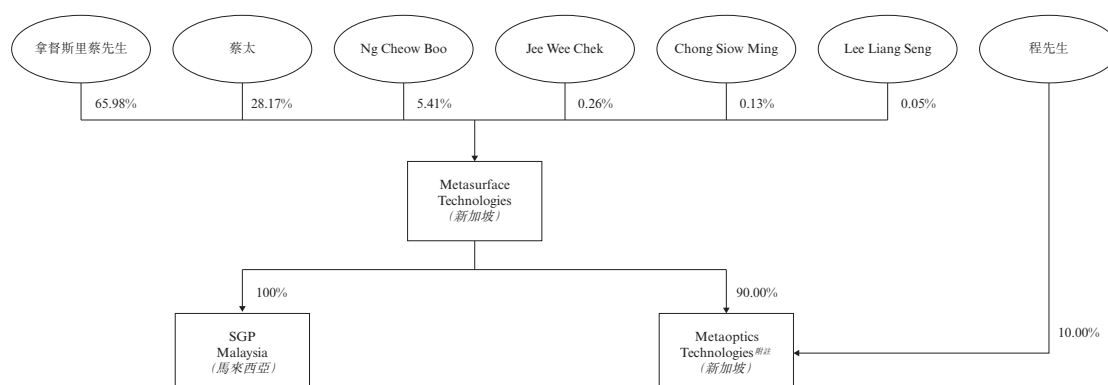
拿督斯里蔡先生

蔡太

Ng Cheow Boo

Jee Wee Chek

Chong Siow Ming

Lee Liang Seng

程先生

65.98%

28.17%

5.41%

0.26%

0.13%

0.05%

Metasurface Technologies (新加坡)

100%

90.00%

SGP Malaysia (馬來西亞)

Metaoptics Technologies$^{附註}$ (新加坡)

10.00%